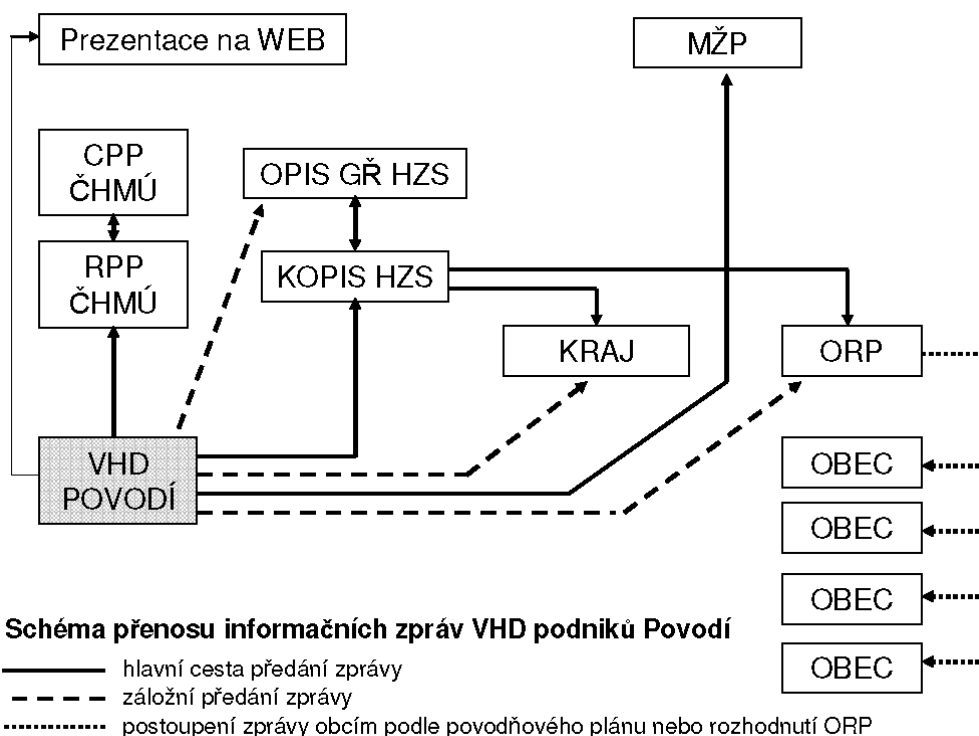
Prezentace na WEB

MŽP

CPP ČHMÚ

OPIS GŘ HZS

RPP ČHMÚ

KOPIS HZS

KRAJ

ORP

VHD POVODÍ

OBEC

OBEC

OBEC

OBEC

Schéma přenosu informačních zpráv VHD podniků Povodí

hlavní cesta předání zprávy

záložní předání zprávy

postoupení zprávy obcím podle povodňového plánu nebo rozhodnutí ORP